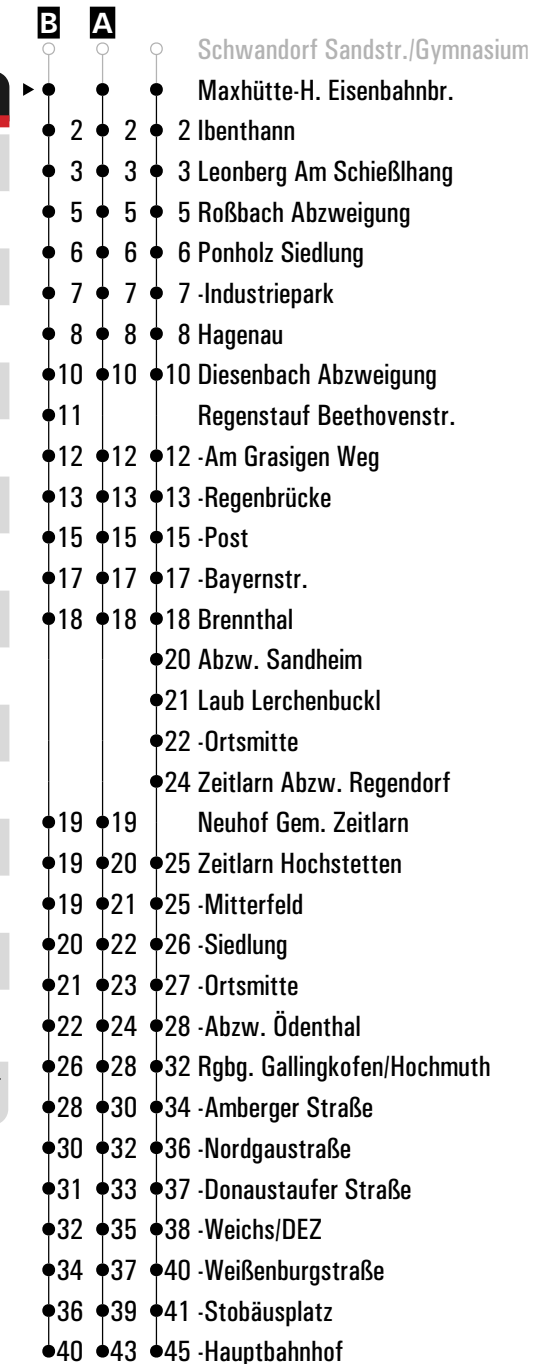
| B | A | | |
|---|---|---|---|
| | | | Schwandorf Sandstr./Gymnasium |
| | | | Maxhütte-H. Eisenbahnbr. |
| 2 | 2 | 2 | Ibenthann |
| 3 | 3 | 3 | Leonberg Am Schießlhang |
| 5 | 5 | 5 | Roßbach Abzweigung |
| 6 | 6 | 6 | Ponholz Siedlung |
| 7 | 7 | 7 | -Industriepark |
| 8 | 8 | 8 | Hagenau |
| 10 | 10 | 10 | Diesenbach Abzweigung |
| 11 | | | Regenstauf Beethovenstr. |
| 12 | 12 | 12 | -Am Grasigen Weg |
| 13 | 13 | 13 | -Regenbrücke |
| 15 | 15 | 15 | -Post |
| 17 | 17 | 17 | -Bayernstr. |
| 18 | 18 | 18 | Brennthal |
| | | 20 | Abzw. Sandheim |
| | | 21 | Laub Lerchenbuckl |
| | | 22 | -Ortsmitte |
| | | 24 | Zeitlarn Abzw. Regendorf |
| 19 | 19 | | Neuhof Gem. Zeitlarn |
| 19 | 20 | 25 | Zeitlarn Hochstetten |
| 19 | 21 | 25 | -Mitterfeld |
| 20 | 22 | 26 | -Siedlung |
| 21 | 23 | 27 | -Ortsmitte |
| 22 | 24 | 28 | -Abzw. Ödenthal |
| 26 | 28 | 32 | Rgbg. Gallingkofen/Hochmuth |
| 28 | 30 | 34 | -Amberger Straße |
| 30 | 32 | 36 | -Nordgaustraße |
| 31 | 33 | 37 | -Donaustaufer Straße |
| 32 | 35 | 38 | -Weichs/DEZ |
| 34 | 37 | 40 | -Weißenburgstraße |
| 36 | 39 | 41 | -Stobäusplatz |
| 40 | 43 | 45 | -Hauptbahnhof |